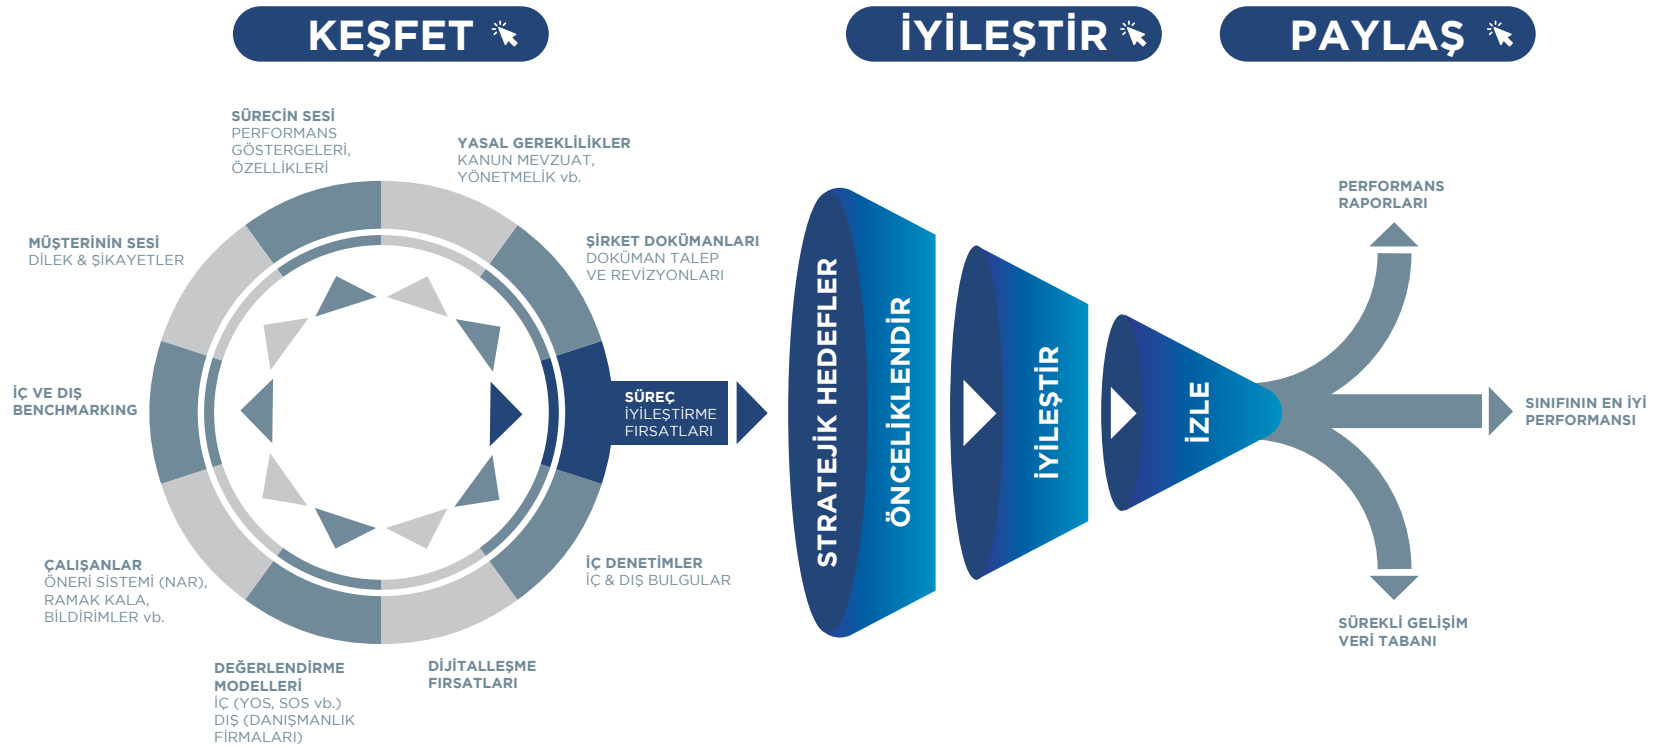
KEŞFET

İYİLEŞTİR

PAYLAŞ

SÜRECİN SESİ
PERFORMANS GÖSTERGELERİ, ÖZELLİKLERİ

YASAL GEREKLİLİKLER
KANUN MEVZUAT, YÖNETMELİK vb.

MÜŞTERİNİN SESİ
DİLEK & ŞİKAYETLER

ŞİRKET DOKÜMANLARI
DOKÜMAN TALEP VE REVİZYONLARI

İÇ VE DIŞ BENCHMARKING

SÜREÇ
İYİLEŞTİRME FIRSATLARI

ÇALIŞANLAR
ÖNERİ SİSTEMİ (NAR), RAMAK KALA, BİLDİRİMLER vb.

İÇ DENETİMLER
İÇ & DIŞ BULGULAR

DEĞERLENDİRME MODELLERİ
İÇ (YOS, SOS vb.)
DIŞ (DANIŞMANLIK FİRMALARI)

DİJİTALLEŞME FIRSATLARI

STRATEJİK HEDEFLER

ÖNCELİKLENDİR

İYİLEŞTİR

İZLE

PERFORMANS RAPORLARI

SINIFININ EN İYİ PERFORMANSI

SÜREKLİ GELİŞİM VERİ TABANI